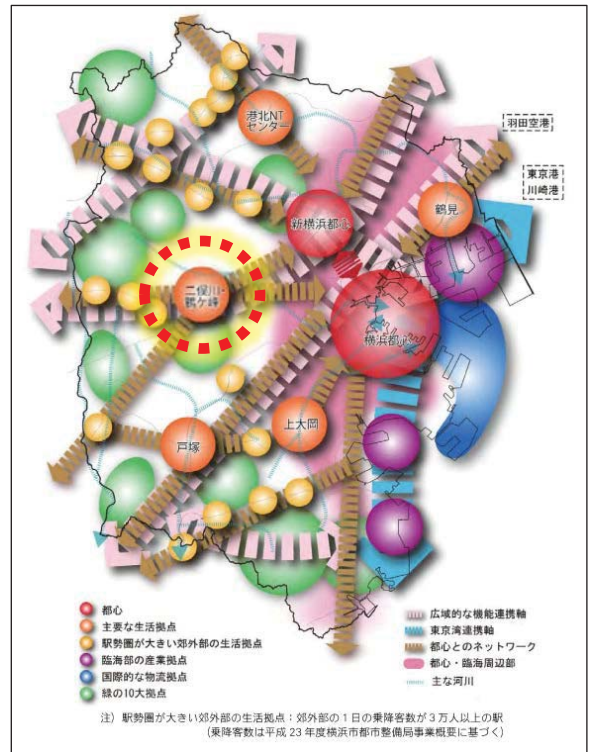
港北NT センター

羽田空港

東京港 川崎港

鶴見

新横浜都心

二俣川・鶴ケ峰

横浜都心

上大岡

戸塚

都心
主要な生活拠点
駅勢圏が大きい郊外部の生活拠点
臨海部の産業拠点
国際的な物流拠点
緑の10大拠点

広域的な機能連携軸
東京湾連携軸
都心とのネットワーク
都心・臨海周辺部
主な河川

注）駅勢圏が大きい郊外部の生活拠点：郊外部の1日の乗降客数が3万人以上の駅
（乗降客数は平成23年度横浜市都市整備局事業概要に基づく）